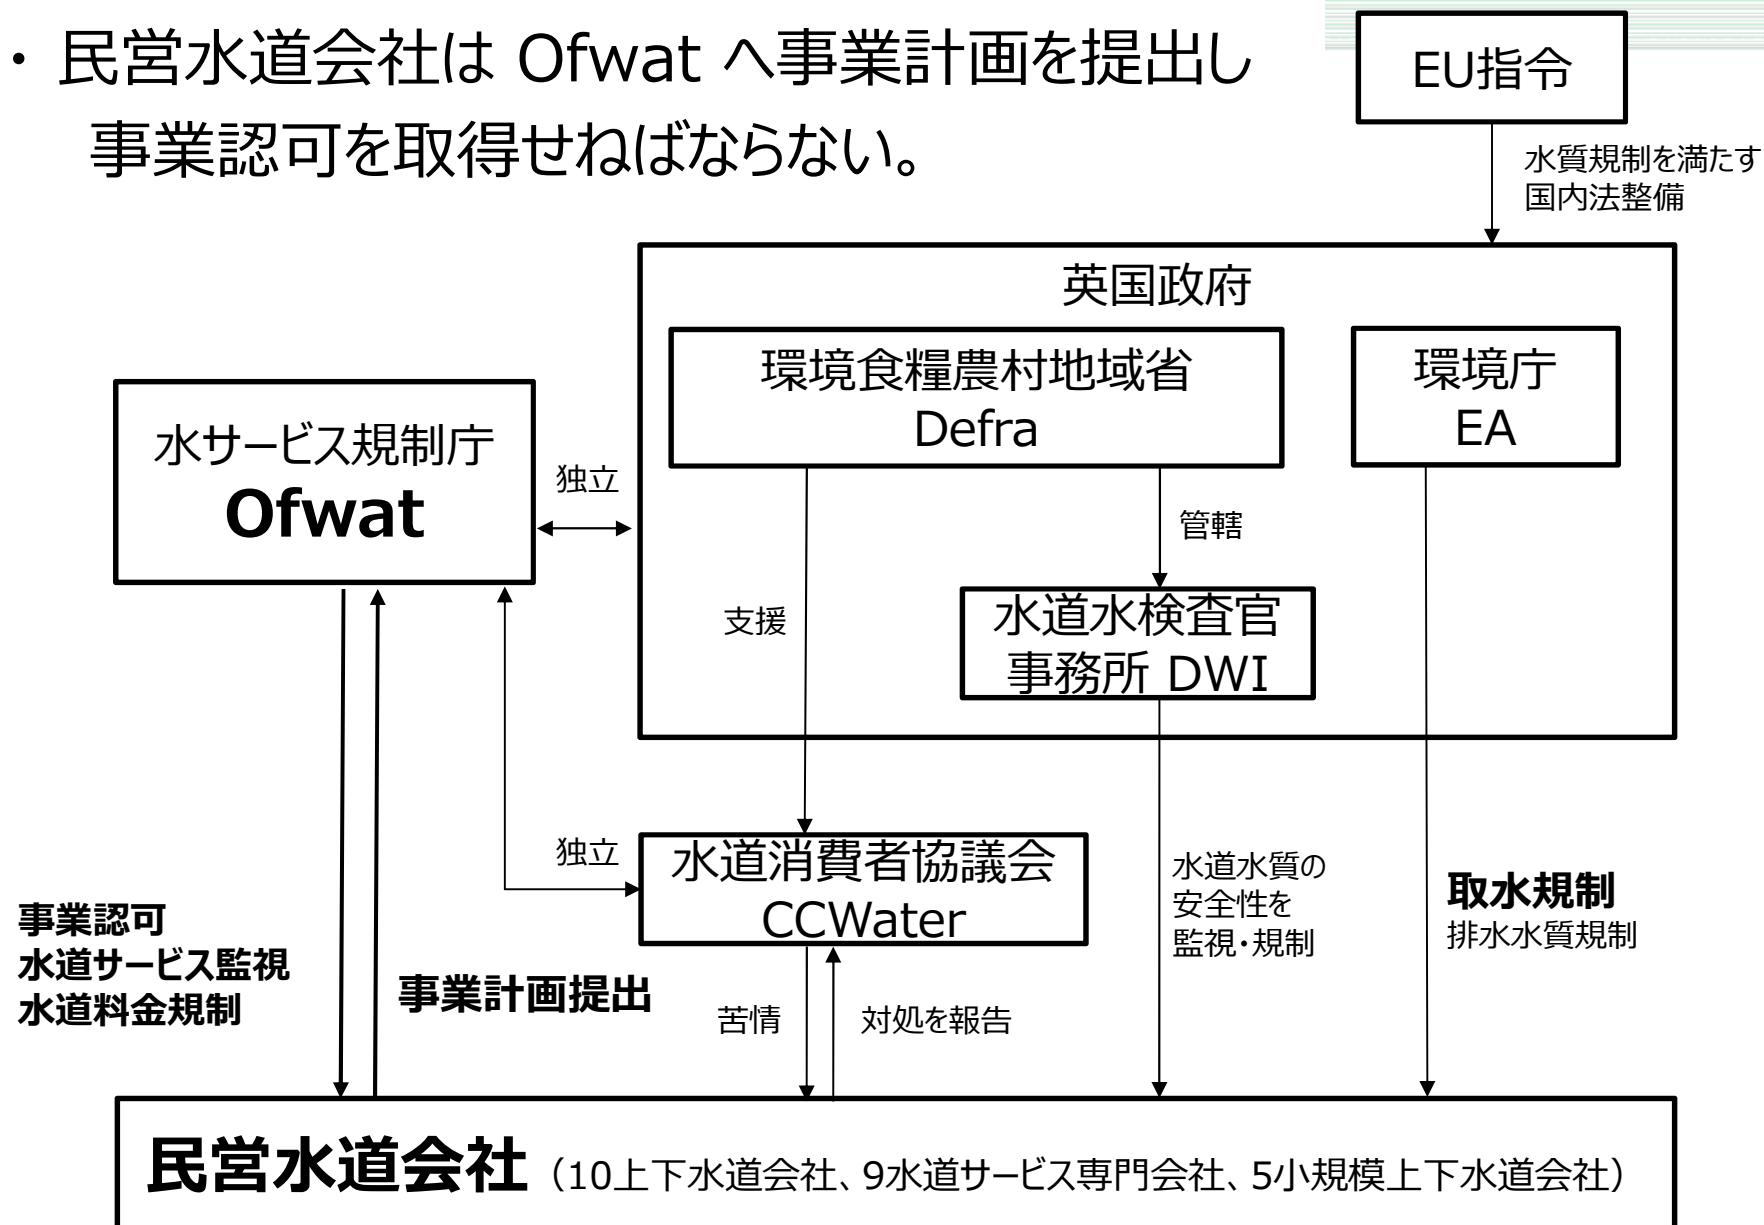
・ 民営水道会社は Ofwat へ事業計画を提出し事業認可を取得せねばならない。

EU指令

水質規制を満たす国内法整備

英国政府

環境食糧農村地域省 Defra

環境庁 EA

水サービス規制庁 Ofwat

独立

管轄

支援

水道水検査官事務所 DWI

独立

水道消費者協議会 CCWater

水道水質の安全性を監視・規制

取水規制
排水水質規制

事業認可
水道サービス監視
水道料金規制

事業計画提出

苦情

対処を報告

民営水道会社 （10上下水道会社、9水道サービス専門会社、5小規模上下水道会社）